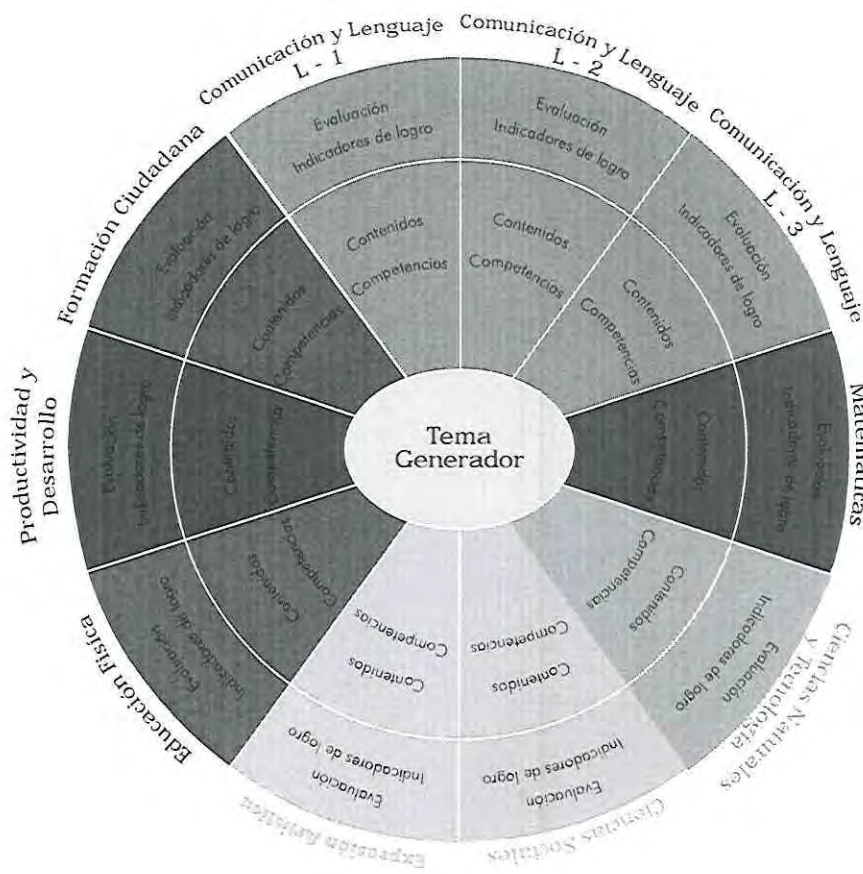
Comunicación y Lenguaje L - 1

Evaluación
Indicadores de logro

Contenidos
Competencias

Comunicación y Lenguaje L - 2

Evaluación
Indicadores de logro

Contenidos
Competencias

Comunicación y Lenguaje L - 3

Evaluación
Indicadores de logro

Contenidos
Competencias

Matemáticas

Evaluación
Indicadores de logro

Contenidos
Competencias

Ciencias Naturales y Tecnología

Evaluación
Indicadores de logro

Contenidos
Competencias

Ciencias Sociales

Evaluación
Indicadores de logro

Contenidos
Competencias

Expresión Artística

Evaluación
Indicadores de logro

Contenidos
Competencias

Educación Física

Evaluación
Indicadores de logro

Contenidos
Competencias

Productividad y Desarrollo

Evaluación
Indicadores de logro

Contenidos
Competencias

Formación Ciudadana

Evaluación
Indicadores de logro

Contenidos
Competencias

Tema Generador